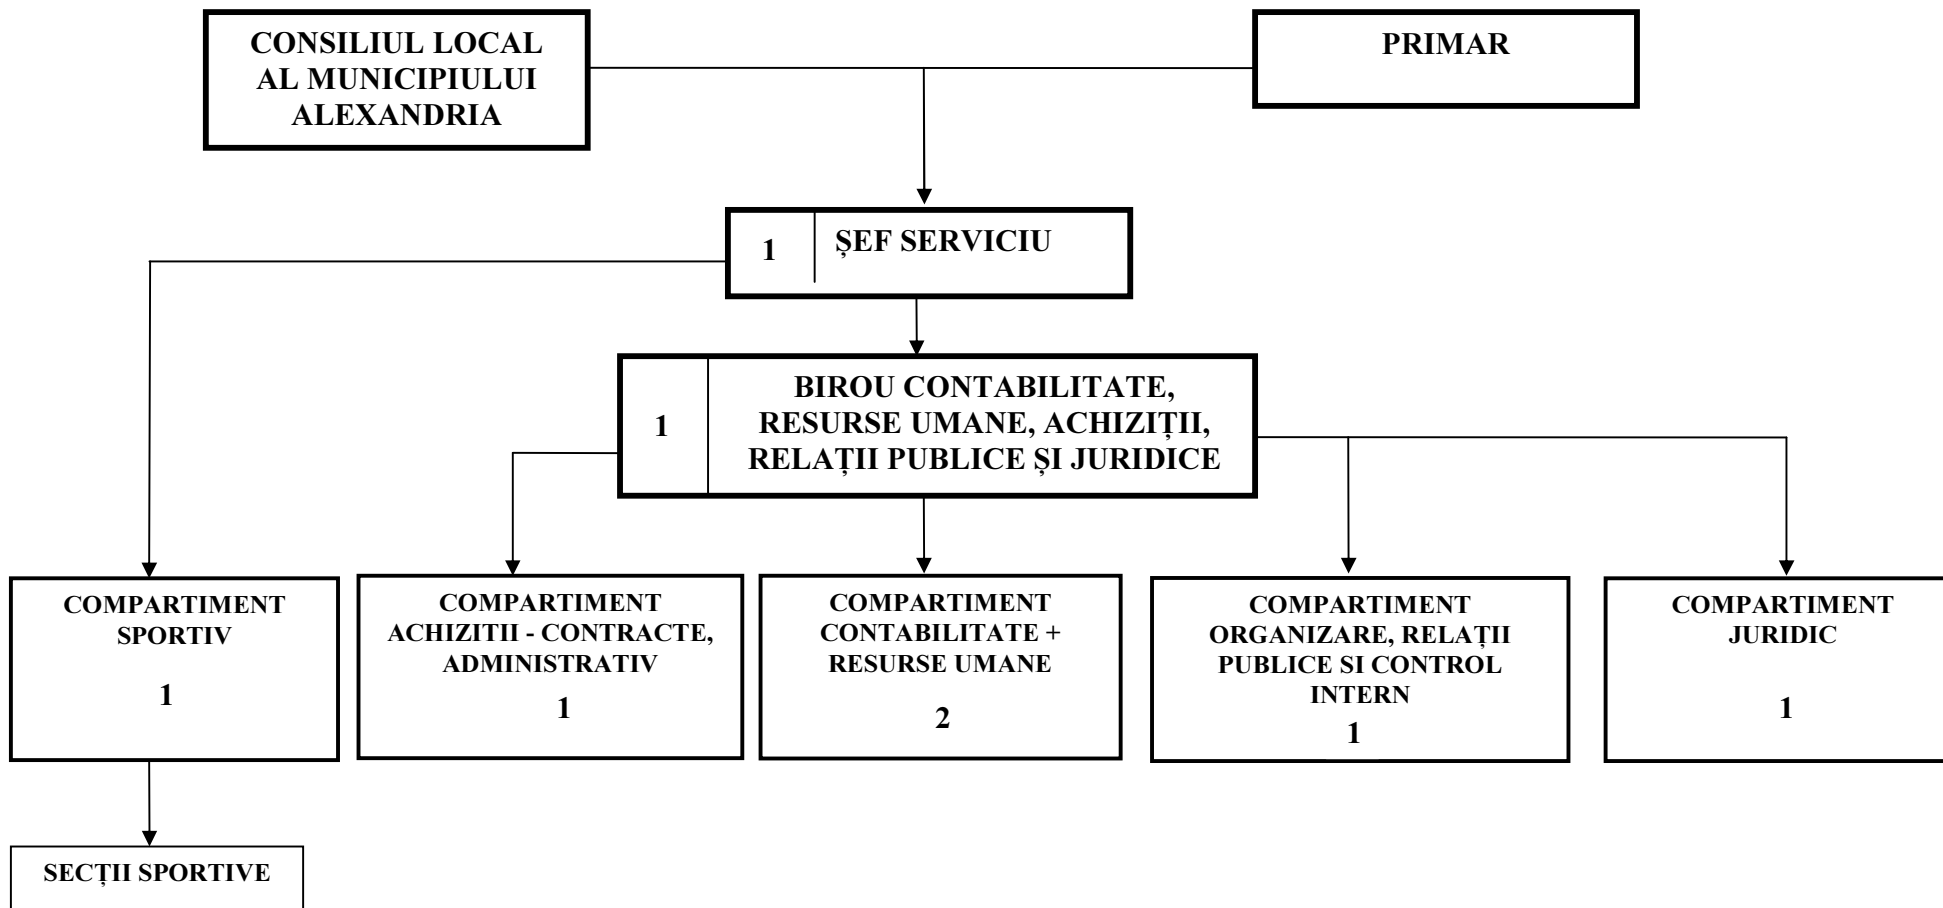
CONSILIUL LOCAL AL MUNICIPIULUI ALEXANDRIA

PRIMAR

1 ȘEF SERVICIU

1 BIROU CONTABILITATE, RESURSE UMANE, ACHIZIȚII, RELAȚII PUBLICE ȘI JURIDICE

COMPARTIMENT SPORTIV
1

COMPARTIMENT ACHIZITII - CONTRACTE, ADMINISTRATIV
1

COMPARTIMENT CONTABILITATE + RESURSE UMANE
2

COMPARTIMENT ORGANIZARE, RELAȚII PUBLICE SI CONTROL INTERN
1

COMPARTIMENT JURIDIC
1

SECȚII SPORTIVE